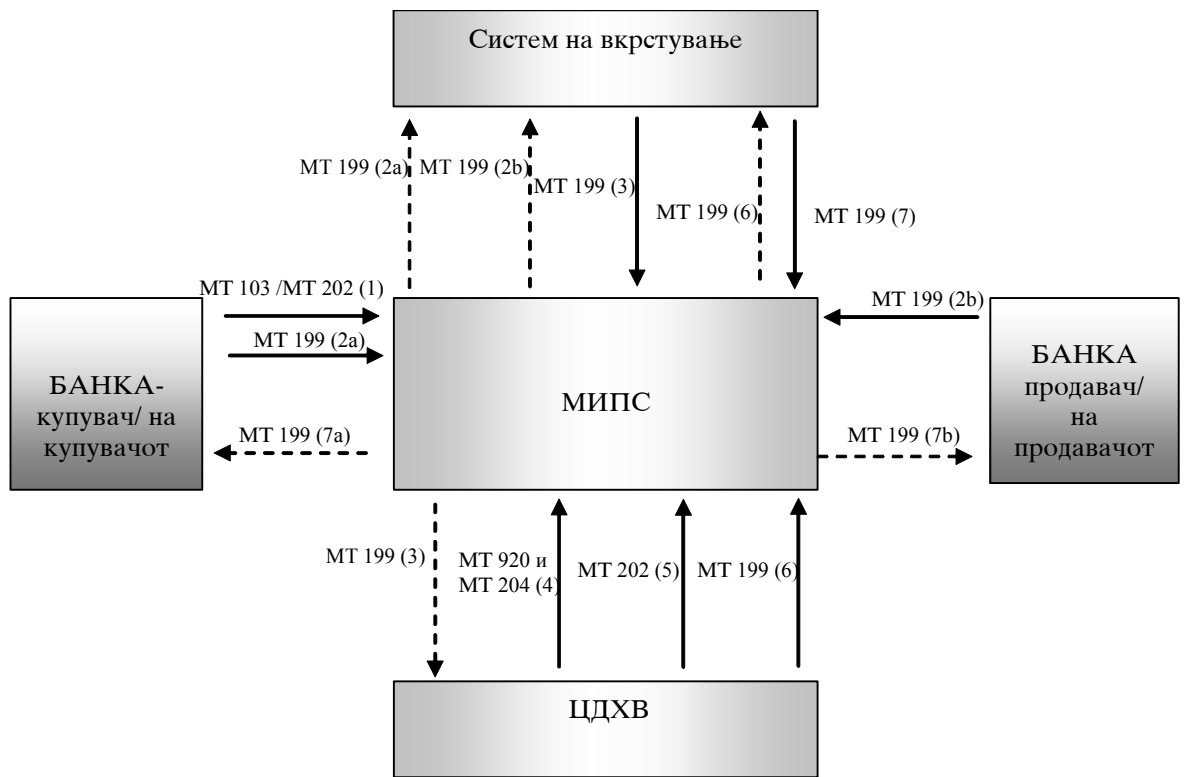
Систем на вкрстување

MT 199 (2a)

MT 199 (2b)

MT 199 (3)

MT 199 (6)

MT 199 (7)

MT 103 /MT 202 (1)

MT 199 (2a)

MT 199 (2b)

БАНКА-купувач/ на купувачот

МИПС

БАНКА продавач/ на продавачот

MT 199 (7a)

MT 199 (7b)

MT 199 (3)

MT 920 и MT 204 (4)

MT 202 (5)

MT 199 (6)

ЦДХВ